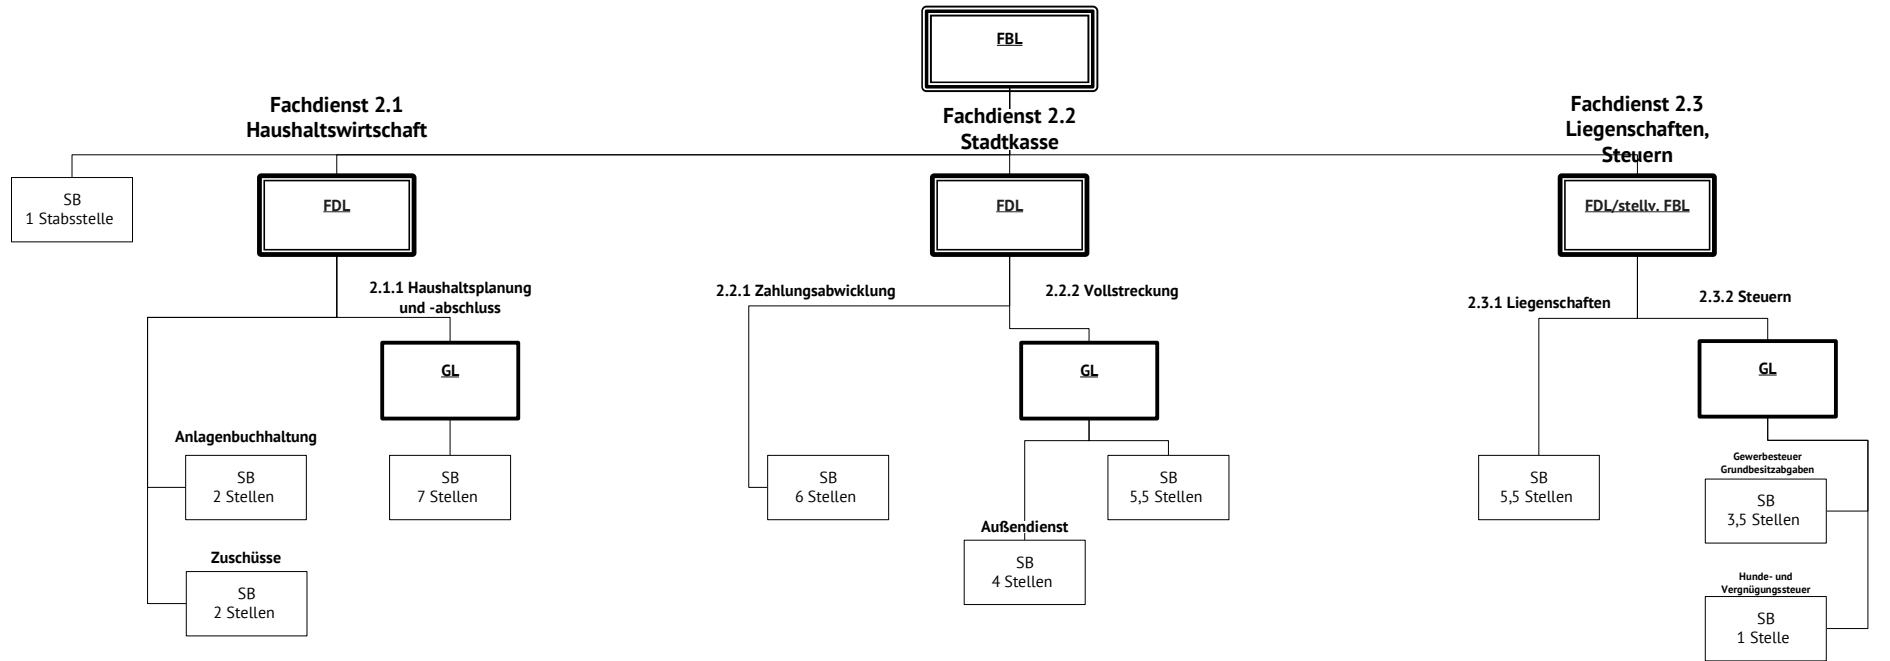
FBL

Fachdienst 2.1
Haushaltswirtschaft

Fachdienst 2.2
Stadtkasse

Fachdienst 2.3
Liegenschaften,
Steuern

SB
1 Stabsstelle

FDL

FDL

FDL/stellv. FBL

2.1.1 Haushaltsplanung und -abschluss

GL

Anlagenbuchhaltung

SB
2 Stellen

SB
7 Stellen

Zuschüsse

SB
2 Stellen

2.2.1 Zahlungsabwicklung

2.2.2 Vollstreckung

GL

SB
6 Stellen

SB
5,5 Stellen

Außendienst

SB
4 Stellen

2.3.1 Liegenschaften

2.3.2 Steuern

GL

SB
5,5 Stellen

Gewerbesteuer
Grundbesitzabgaben

SB
3,5 Stellen

Hunde- und
Vergnügungssteuer

SB
1 Stelle